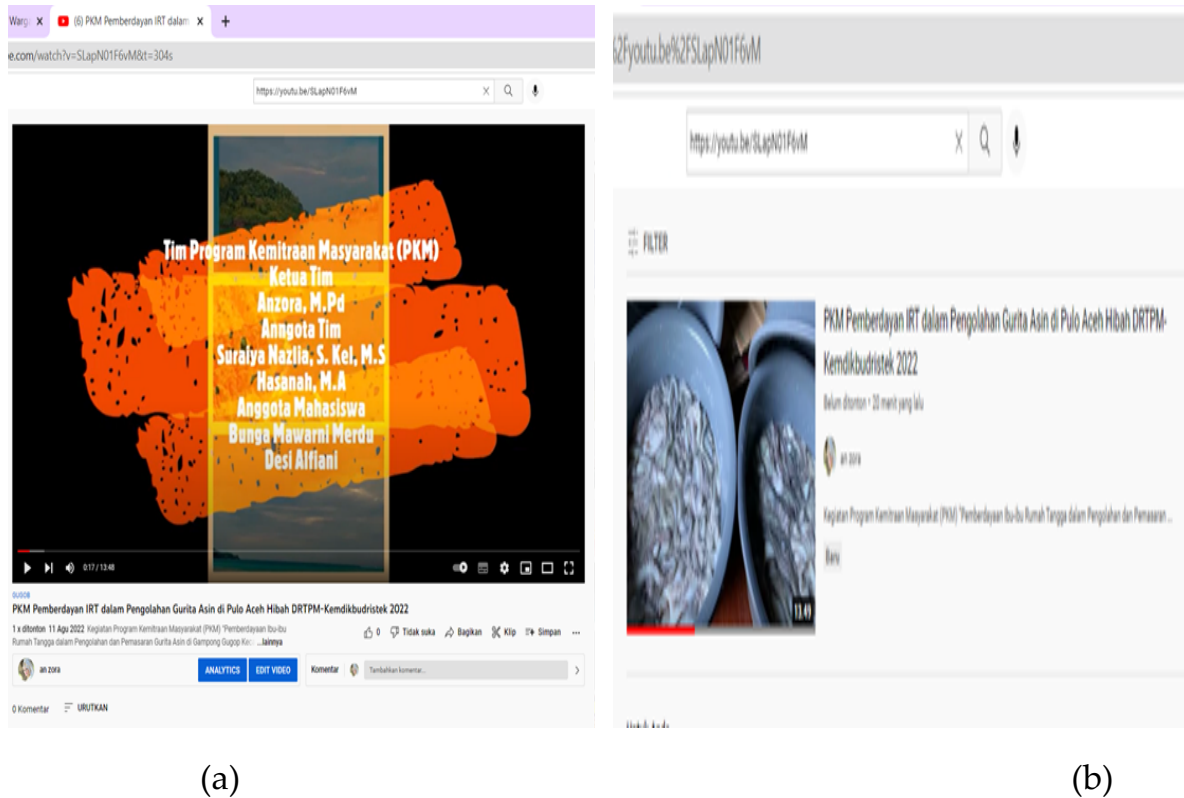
Warg X (6) PKM Pemberdayan IRT dalam X +

e.com/watch?v=SLapN01F6vM&t=304s

https://youtu.be/SLapN01F6vM

Tim Program Kemitraan Masyarakat (PKM)
Ketua Tim
Anzora, M.Pd
Anggota Tim
Suraiya Nazlia, S. Kel, M.S
Hasanah, M.A
Anggota Mahasiswa
Bunga Mawarni Merdu
Desi Alfiani

0:17 / 13:48

GUGOB
PKM Pemberdayan IRT dalam Pengolahan Gurita Asin di Pulo Aceh Hibah DRTPM-Kemdikbudristek 2022

1 x ditonton 11 Agu 2022 Kegiatan Program Kemitraan Masyarakat (PKM) "Pemberdayaan Ibu-ibu Rumah Tangga dalam Pengolahan dan Pemasaran Gurita Asin di Gampong Gugop Ke: ...lainnya

0 Tidak suka Bagikan Klip Simpan

an zora ANALYTICS EDIT VIDEO Komentar Tambahkan komentar...

0 Komentar URUTKAN

(a)

2Fyoutu.be%2FSLapN01F6vM

https://youtu.be/SLapN01F6vM

FILTER

PKM Pemberdayan IRT dalam Pengolahan Gurita Asin di Pulo Aceh Hibah DRTPM-Kemdikbudristek 2022

Belum ditonton • 20 menit yang lalu

an zora

Kegiatan Program Kemitraan Masyarakat (PKM) "Pemberdayaan Ibu-ibu Rumah Tangga dalam Pengolahan dan Pemasaran ...

Baru

13:49

(b)